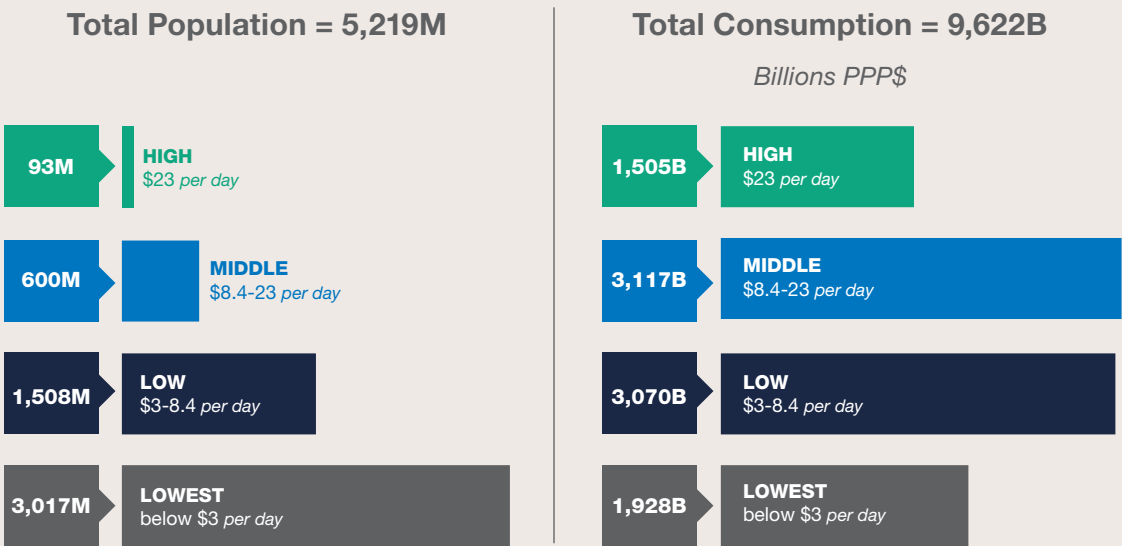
Total Population = 5,219M

93M
HIGH
$23 per day

600M
MIDDLE
$8.4-23 per day

1,508M
LOW
$3-8.4 per day

3,017M
LOWEST
below $3 per day

Total Consumption = 9,622B

Billions PPP$

1,505B
HIGH
$23 per day

3,117B
MIDDLE
$8.4-23 per day

3,070B
LOW
$3-8.4 per day

1,928B
LOWEST
below $3 per day